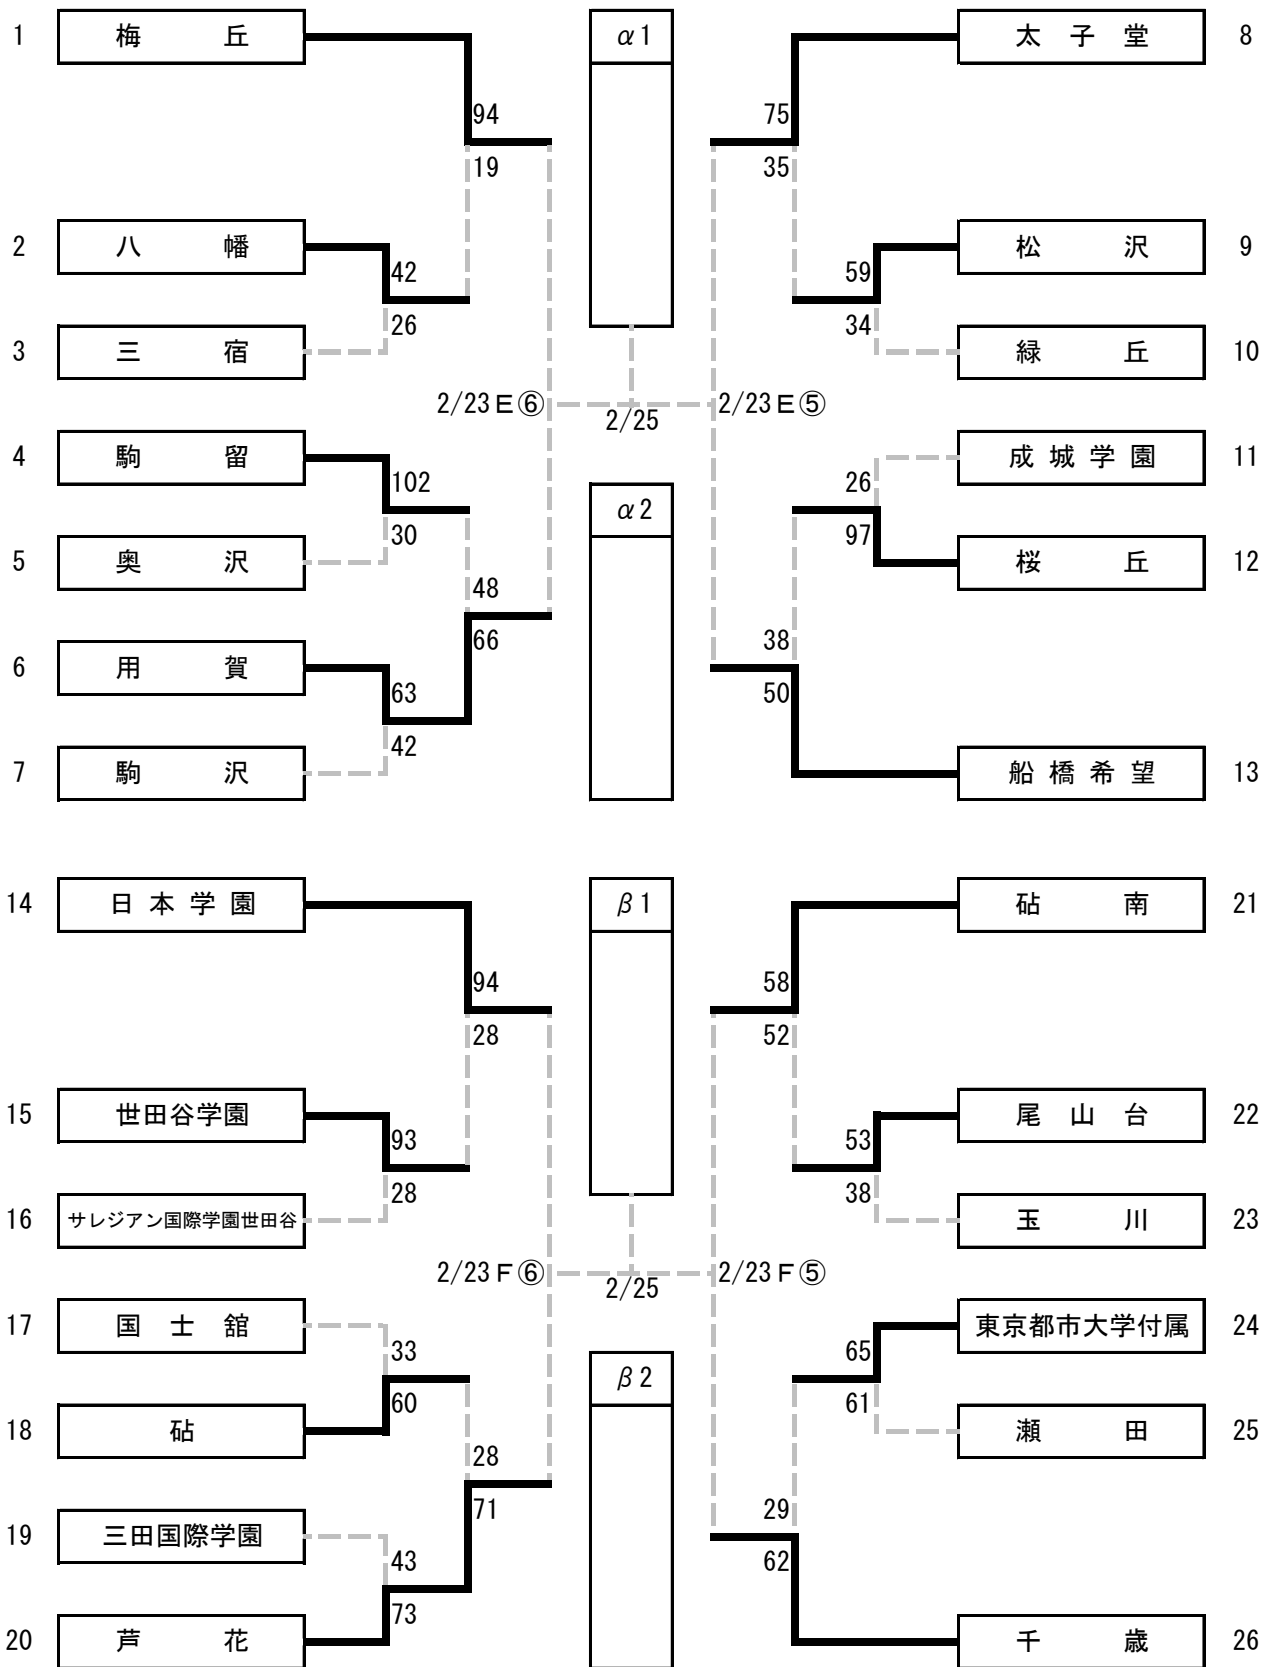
1 梅丘
2 八幡
3 三宿
4 駒留
5 奥沢
6 用賀
7 駒沢

94
19
42
26
102
30
48
66
63
42

2/23 E⑥

α1
2/25
α2

2/23 E⑤

75
35
59
34
26
97
38
50

太子堂 8
松沢 9
緑丘 10
成城学園 11
桜丘 12
船橋希望 13

14 日本学園
15 世田谷学園
16 サレジアン国際学園世田谷
17 国士舘
18 砧
19 三田国際学園
20 芦花

94
28
93
28
33
60
28
71
43
73

2/23 F⑥

β1
2/25
β2

2/23 F⑤

58
52
53
38
65
61
29
62

砧南 21
尾山台 22
玉川 23
東京都市大学付属 24
瀬田 25
千歳 26